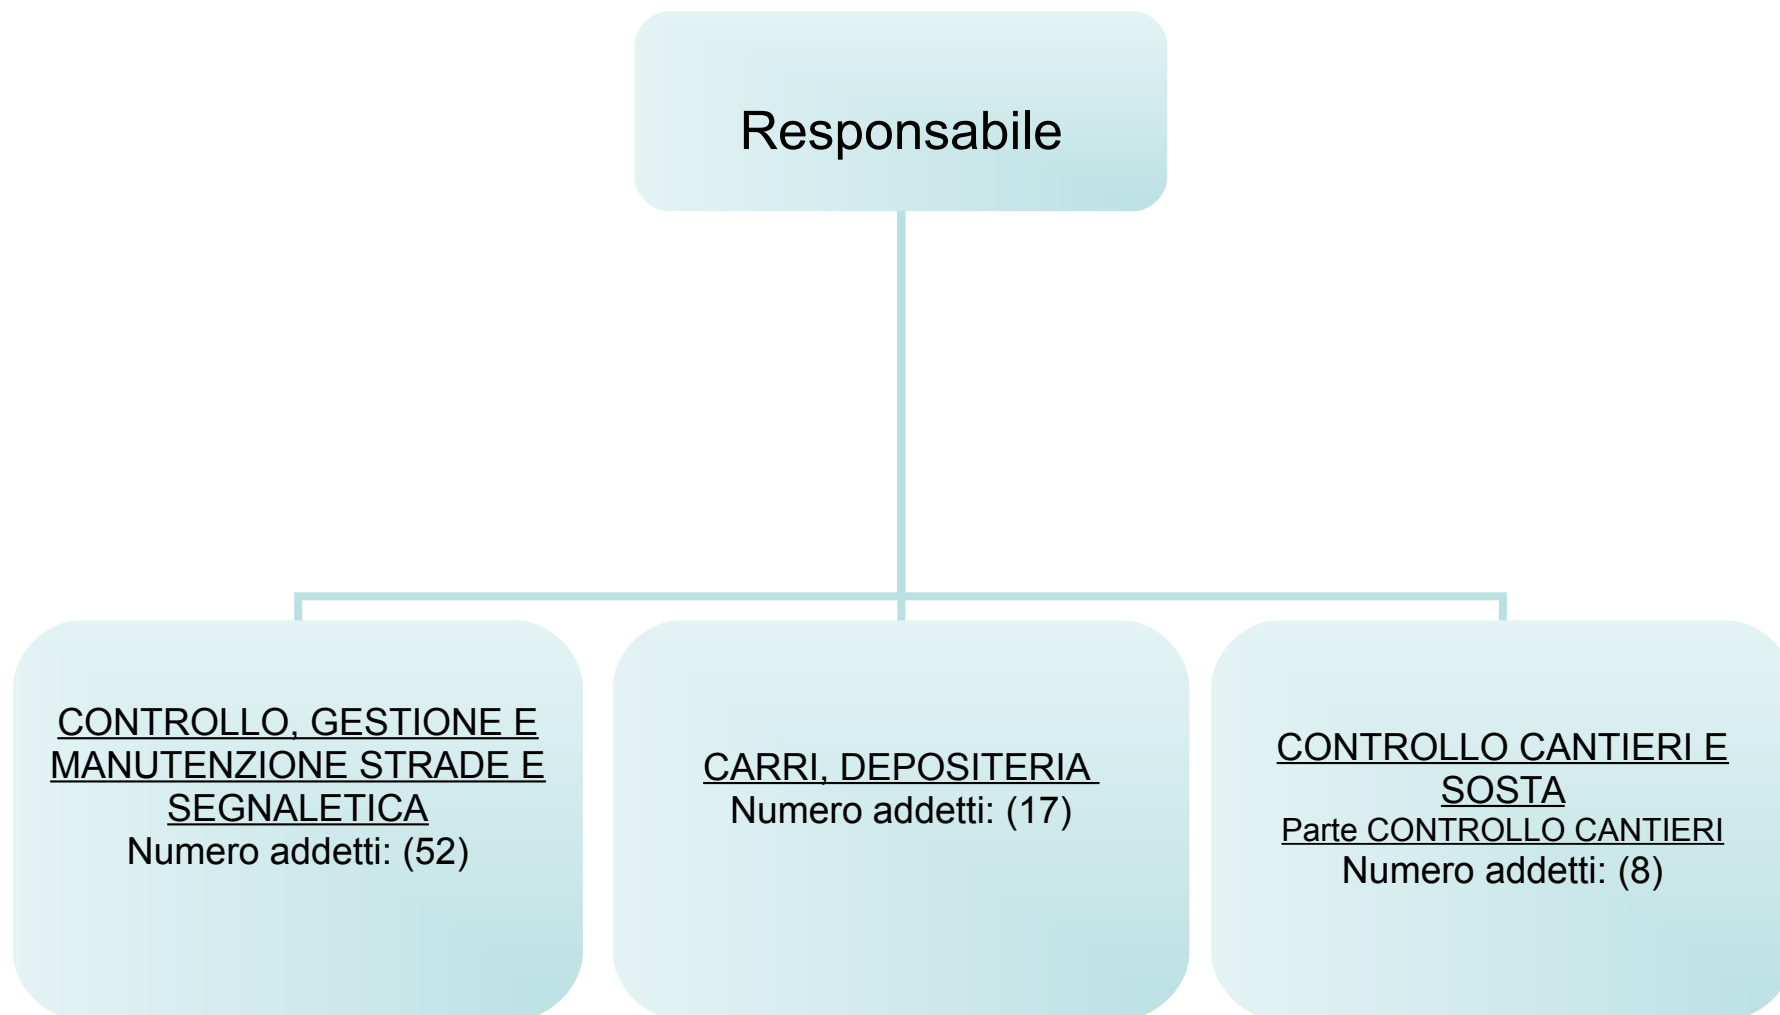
Responsabile

CONTROLLO, GESTIONE E MANUTENZIONE STRADE E SEGNALETICA
Numero addetti: (52)

CARRI, DEPOSITERIA
Numero addetti: (17)

CONTROLLO CANTIERI E SOSTA
Parte CONTROLLO CANTIERI
Numero addetti: (8)